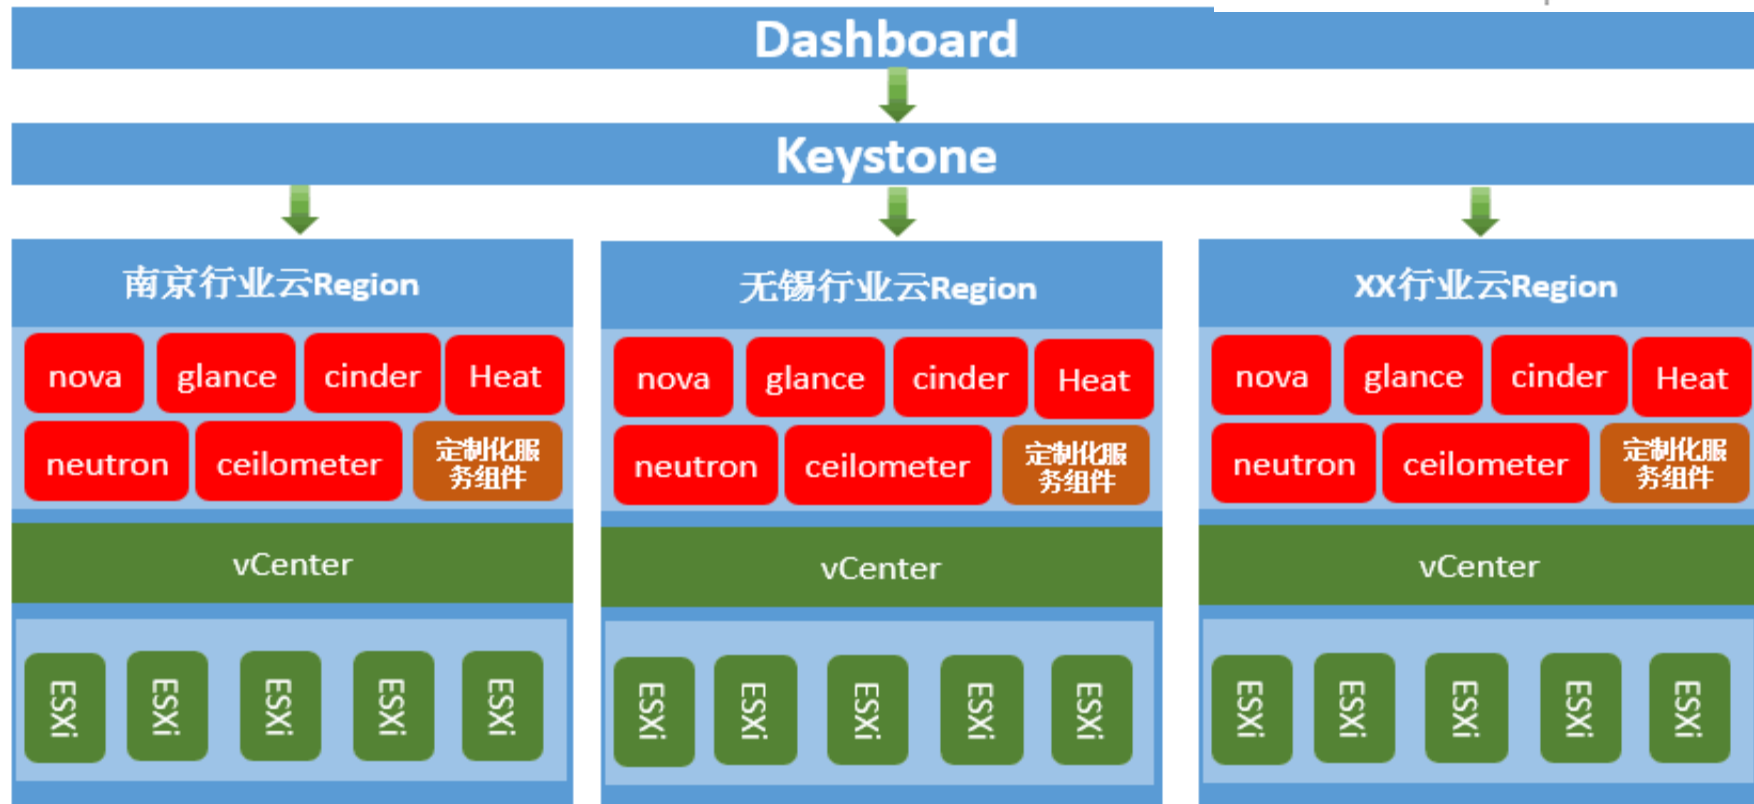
Dashboard

Keystone

南京行业云Region

nova glance cinder Heat

neutron ceilometer 定制化服务组件

vCenter

ESXi ESXi ESXi ESXi ESXi

无锡行业云Region

nova glance cinder Heat

neutron ceilometer 定制化服务组件

vCenter

ESXi ESXi ESXi ESXi ESXi

XX行业云Region

nova glance cinder Heat

neutron ceilometer 定制化服务组件

vCenter

ESXi ESXi ESXi ESXi ESXi